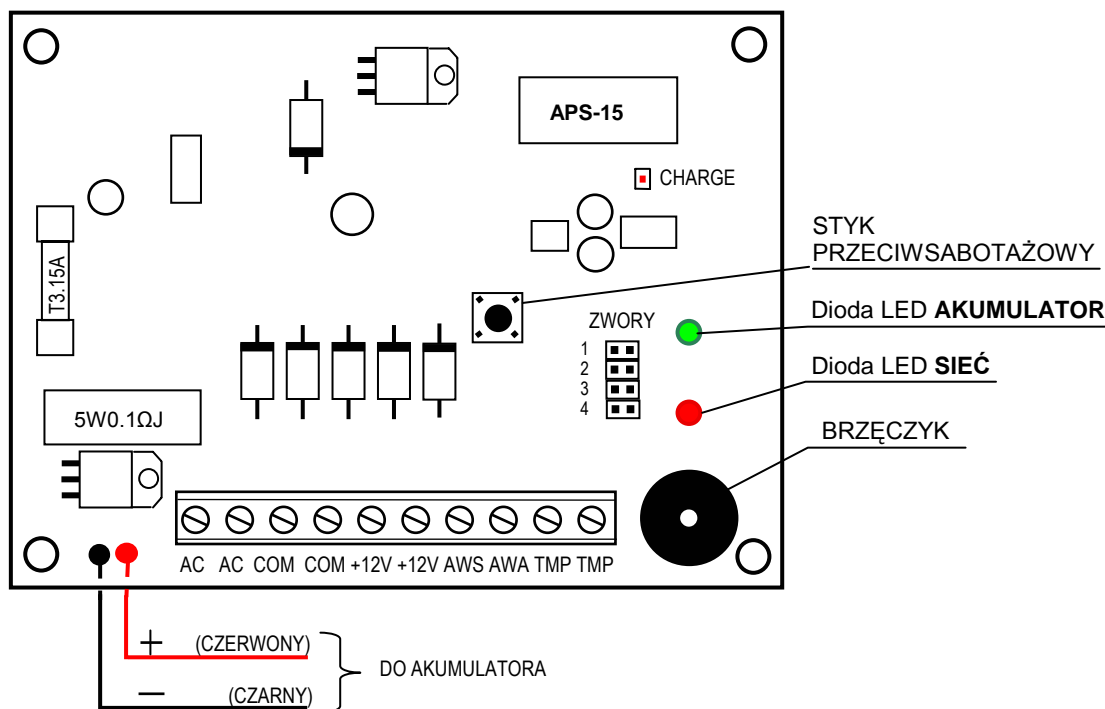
APS-15

CHARGE

T3.15A

STYK PRZECIWSABOTAŻOWY

ZWORY

1
2
3
4

Dioda LED **AKUMULATOR**

Dioda LED **SIEĆ**

5W0.1ΩJ

BRZĘCZYK

AC AC COM COM +12V +12V AWS AWA TMP TMP

+ (CZERWONY)

DO AKUMULATORA

− (CZARNY)